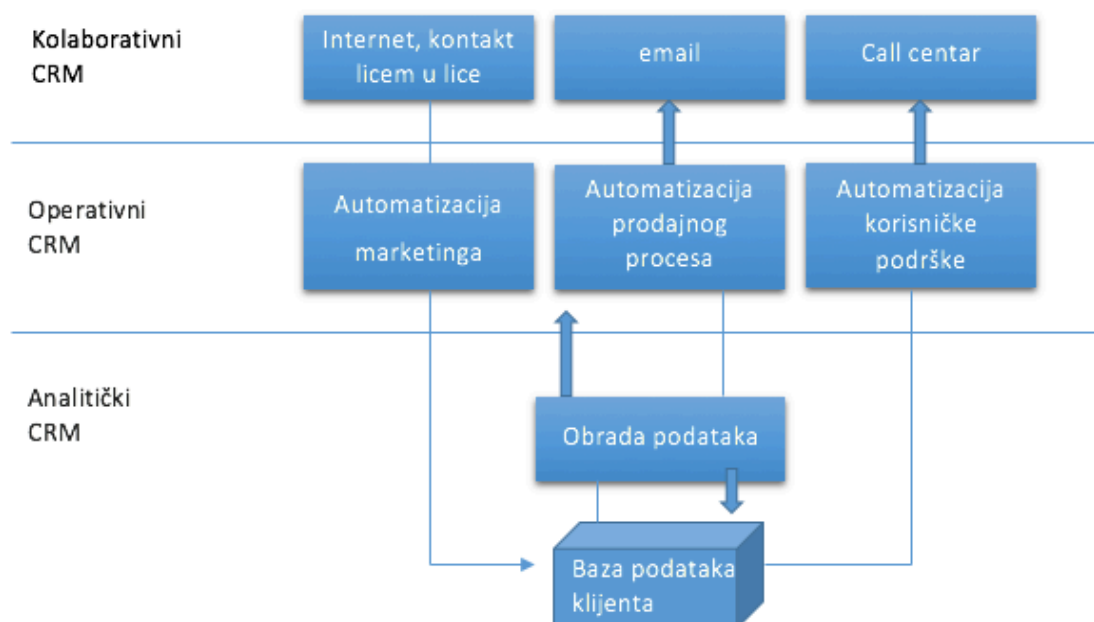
Kolaborativni CRM

Internet, kontakt licem u lice

email

Call centar

Operativni CRM

Automatizacija marketinga

Automatizacija prodajnog procesa

Automatizacija korisničke podrške

Analitički CRM

Obrada podataka

Baza podataka klijenta